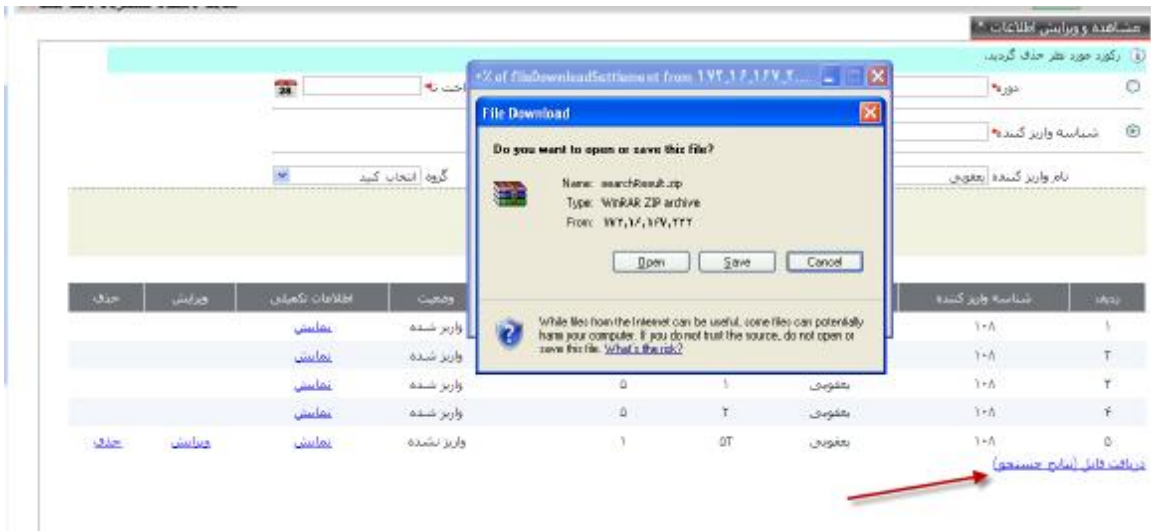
مشاهده و ویرایش اطلاعات *

رکورد مورد نظر حذف گردید.

دوره*

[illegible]خت تا*

شناسه واریز کننده*

نام واریز کننده یعقوبی

گروه انتخاب کنید

%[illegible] of fileDownloadSettlement from ۱۷۲.۱۶.۱۲۷.۲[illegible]

File Download

Do you want to open or save this file?

Name: searchResult.zip
Type: WinRAR ZIP archive
From: ۱۷۲.۱۶.۱۲۷.۲۲۲

Open Save Cancel

While files from the Internet can be useful, some files can potentially harm your computer. If you do not trust the source, do not open or save this file. What's the risk?

| ردیف | شناسه واریز کننده | | | | وضعیت | اطلاعات تکمیلی | ویرایش | حذف |
|---|---|---|---|---|---|---|---|---|
| ۱ | ۱۰۸ | | | | واریز شده | نمایش | | |
| ۲ | ۱۰۸ | | | | واریز شده | نمایش | | |
| ۳ | ۱۰۸ | یعقوبی | ۱ | ۵ | واریز شده | نمایش | | |
| ۴ | ۱۰۸ | یعقوبی | ۲ | ۵ | واریز شده | نمایش | | |
| ۵ | ۱۰۸ | یعقوبی | ۵۲ | ۱ | واریز نشده | نمایش | ویرایش | حذف |

دریافت فایل (نتایج جستجو)